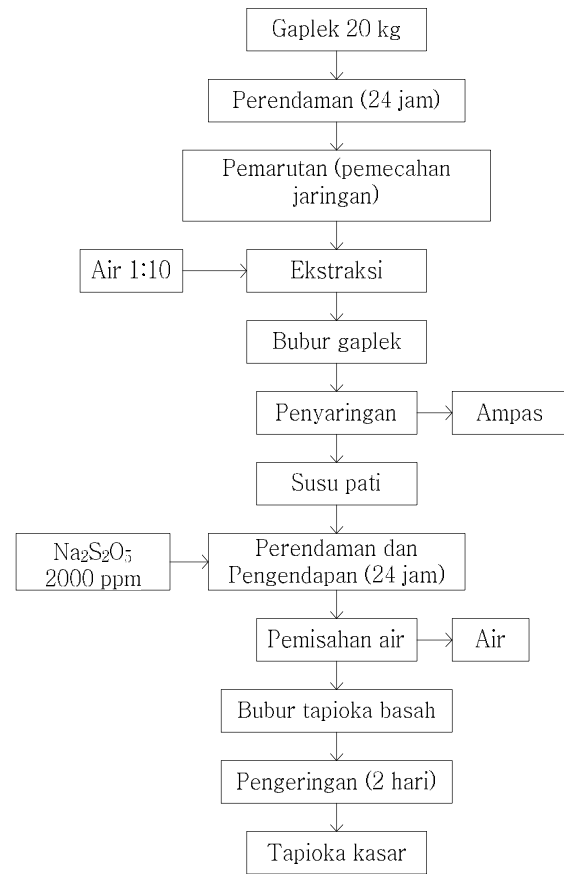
Gaplek 20 kg

Perendaman (24 jam)

Pemarutan (pemecahan jaringan)

Air 1:10

Ekstraksi

Bubur gaplek

Penyaringan

Ampas

Susu pati

$Na_2S_2O_5$ 2000 ppm

Perendaman dan Pengendapan (24 jam)

Pemisahan air

Air

Bubur tapioka basah

Pengeringan (2 hari)

Tapioka kasar